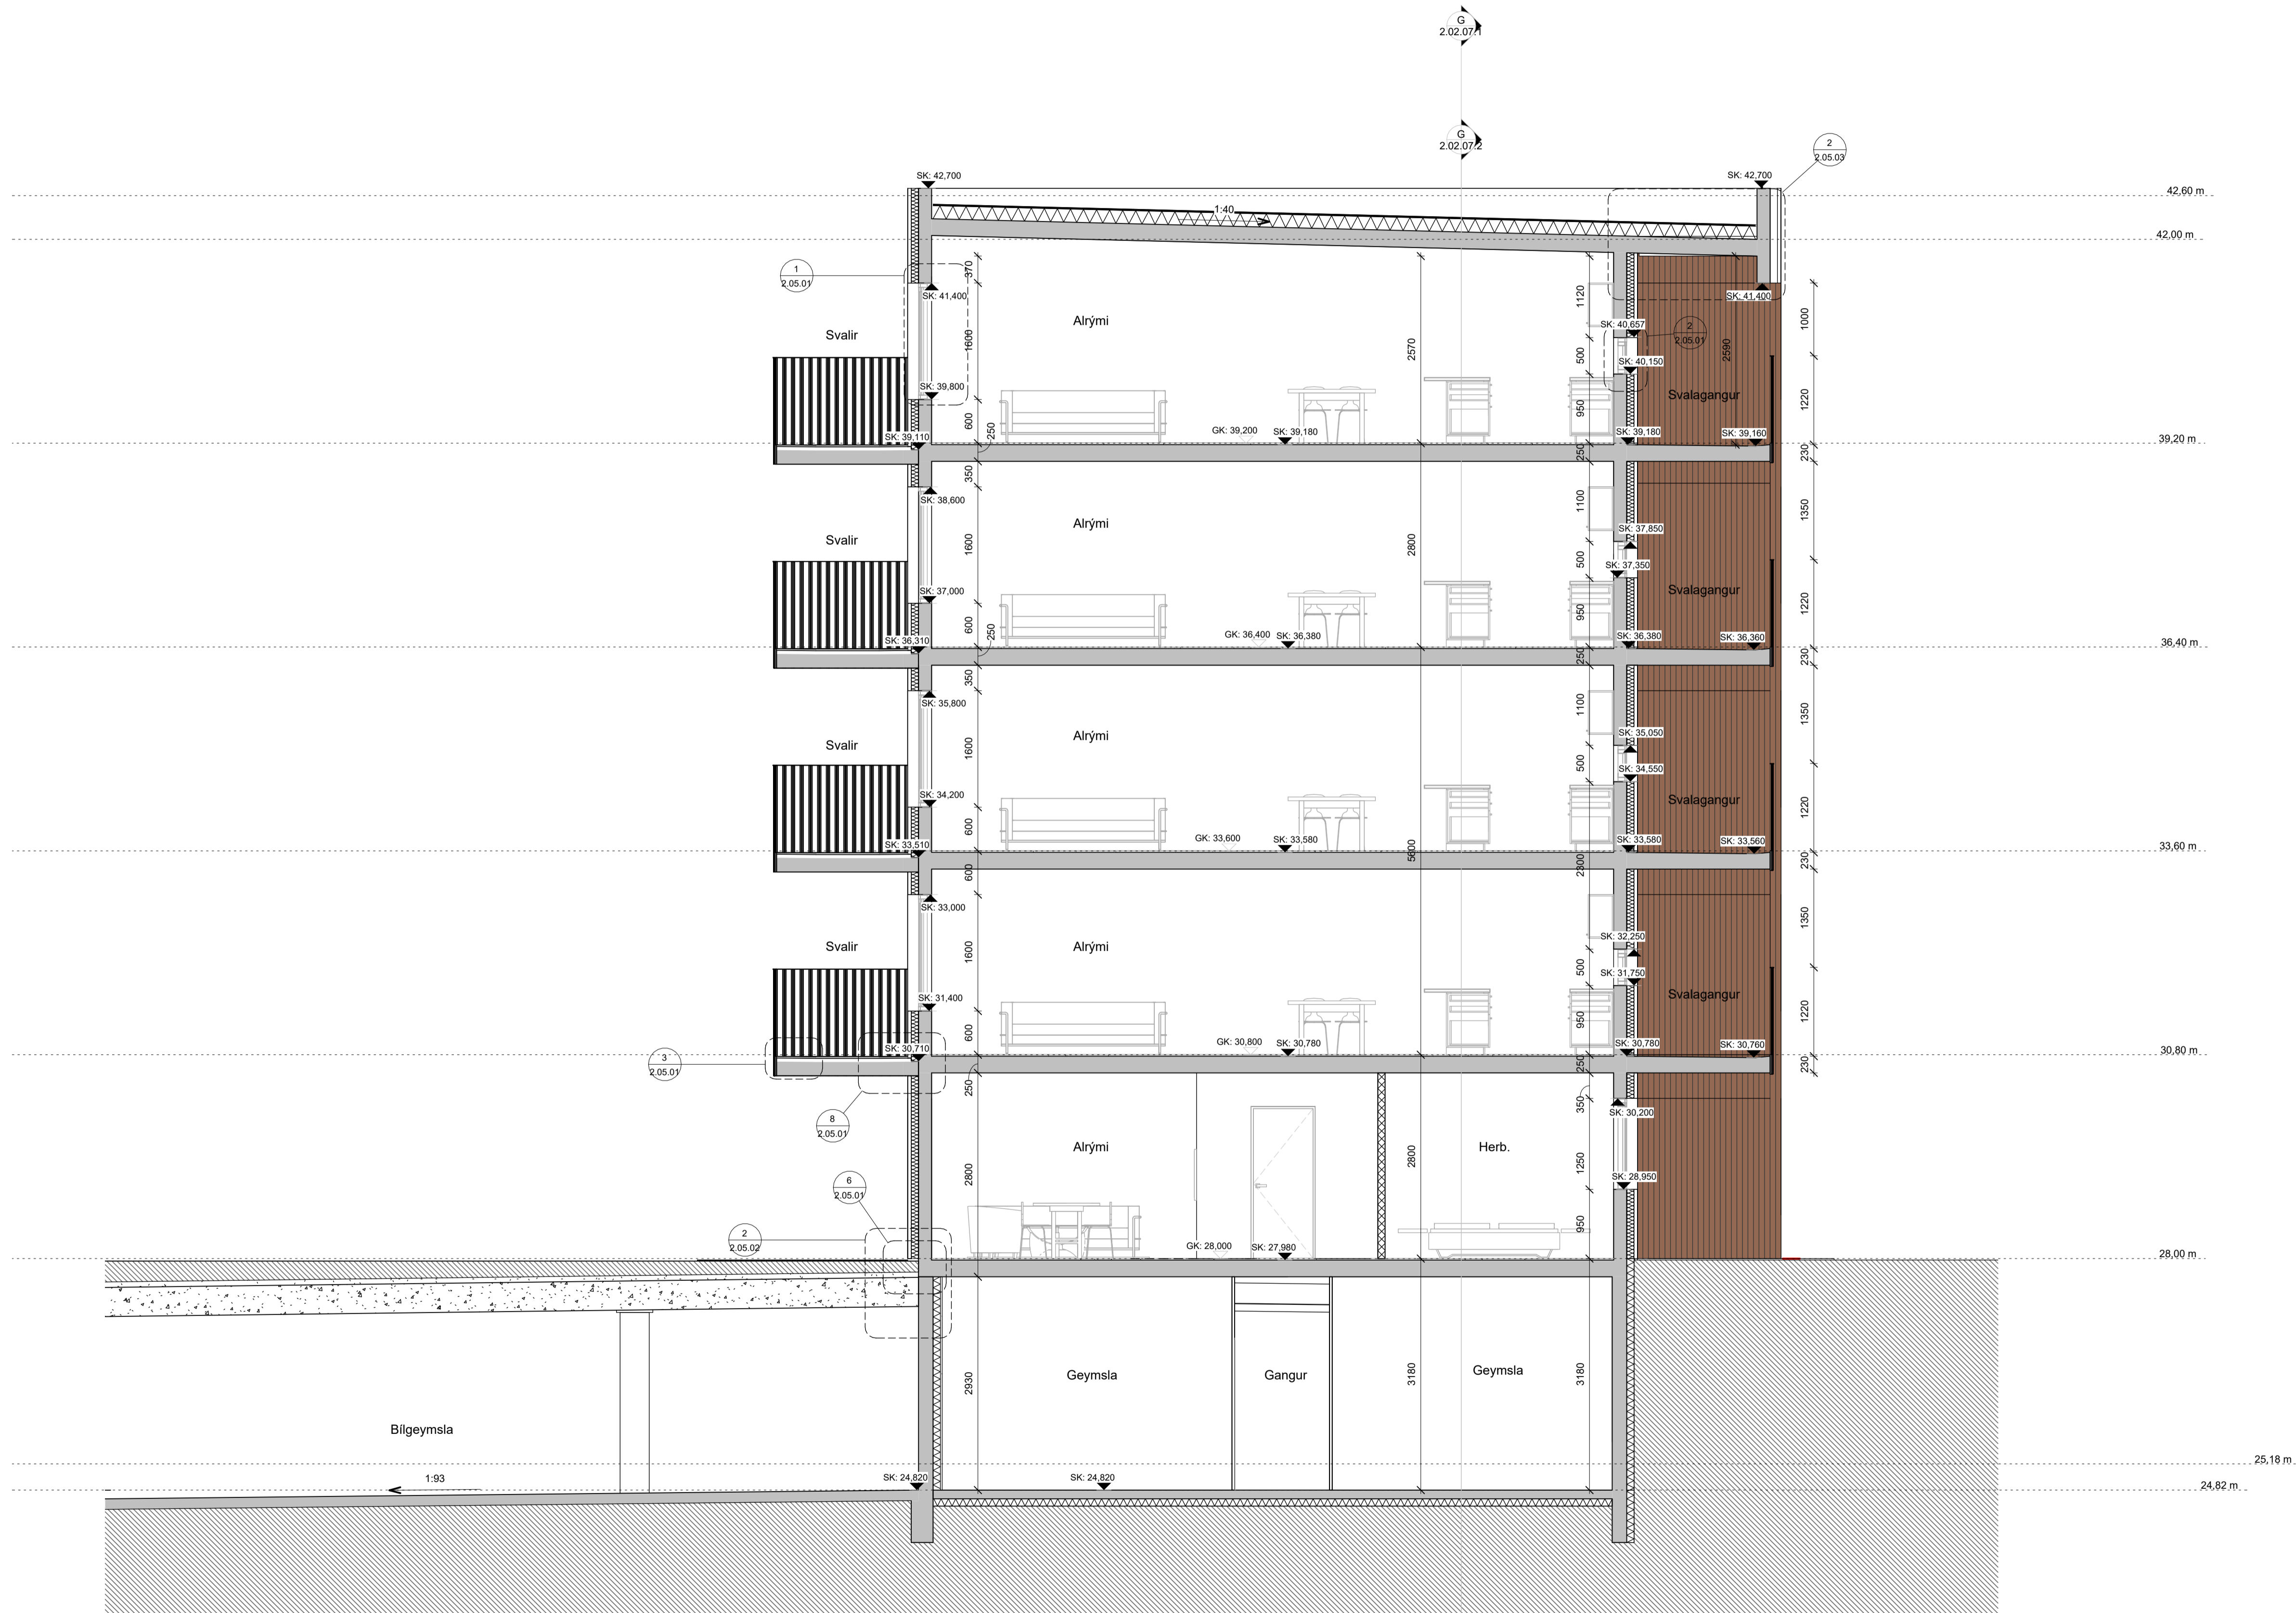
G
2.02.07.1

G
2.02.07.2

2
2.05.03

SK: 42,700
SK: 42,700
42,60 m
1:40
42,00 m

1
2.05.01

370
SK: 41,400
SK: 41,400
1120
1000
Svalir
Alrými
SK: 40,657
2
2.05.01
1600
2570
500
2590
SK: 40,150
SK: 39,800
Svalagangur
950
1220
600
250
GK: 39,200
SK: 39,180
SK: 39,110
SK: 39,180
SK: 39,160
39,20 m
250
230
350
SK: 38,600
1100
1350
Alrými
SK: 37,850
Svalir
1600
2800
500
SK: 37,350
Svalagangur
SK: 37,000
950
1220
600
250
GK: 36,400
SK: 36,380
SK: 36,310
SK: 36,380
SK: 36,360
36,40 m
250
230
350
SK: 35,800
1100
1350
Alrými
Svalir
SK: 35,050
1600
500
SK: 34,550
SK: 34,200
Svalagangur
950
1220
600
GK: 33,600
SK: 33,580
SK: 33,510
SK: 33,580
SK: 33,560
33,60 m
5600
2900
230
600
SK: 33,000
1350
Svalir
Alrými
SK: 32,250
1600
500
SK: 31,750
Svalagangur
SK: 31,400
950
1220
600
3
2.05.01
SK: 30,710
GK: 30,800
SK: 30,780
SK: 30,780
SK: 30,760
30,80 m
250
230
8
2.05.01
250
350
SK: 30,200
Alrými
Herb.
1250
2800
2800
SK: 28,950
6
2.05.01
2
2.05.02
950
GK: 28,000
SK: 27,980
28,00 m
2930
Geymsla
Gangur
3180
Geymsla
3180
Bílgeymsla
25,18 m
1:93
SK: 24,820
SK: 24,820
24,82 m